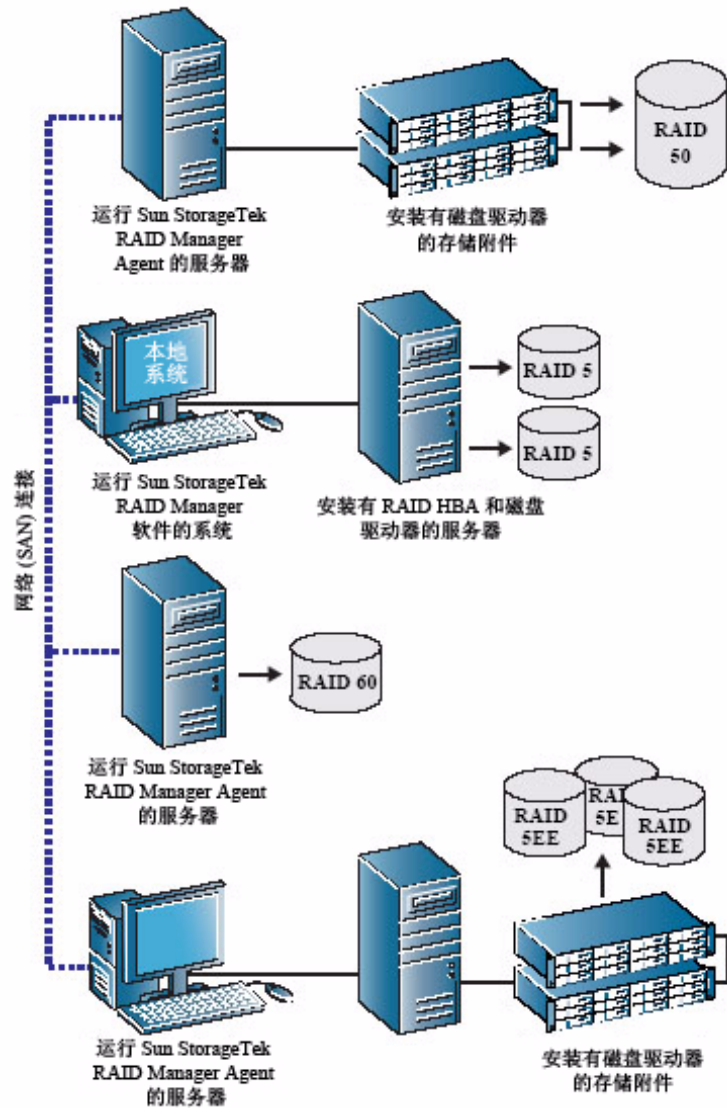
RAID 50

运行 Sun StorageTek RAID Manager Agent 的服务器

安装有磁盘驱动器的存储附件

本地系统

RAID 5

RAID 5

运行 Sun StorageTek RAID Manager 软件的系统

安装有 RAID HBA 和磁盘驱动器的服务器

网络 (SAN) 连接

RAID 60

运行 Sun StorageTek RAID Manager Agent 的服务器

RAID 5EE

RAI 5E

RAID 5EE

运行 Sun StorageTek RAID Manager Agent 的服务器

安装有磁盘驱动器的存储附件